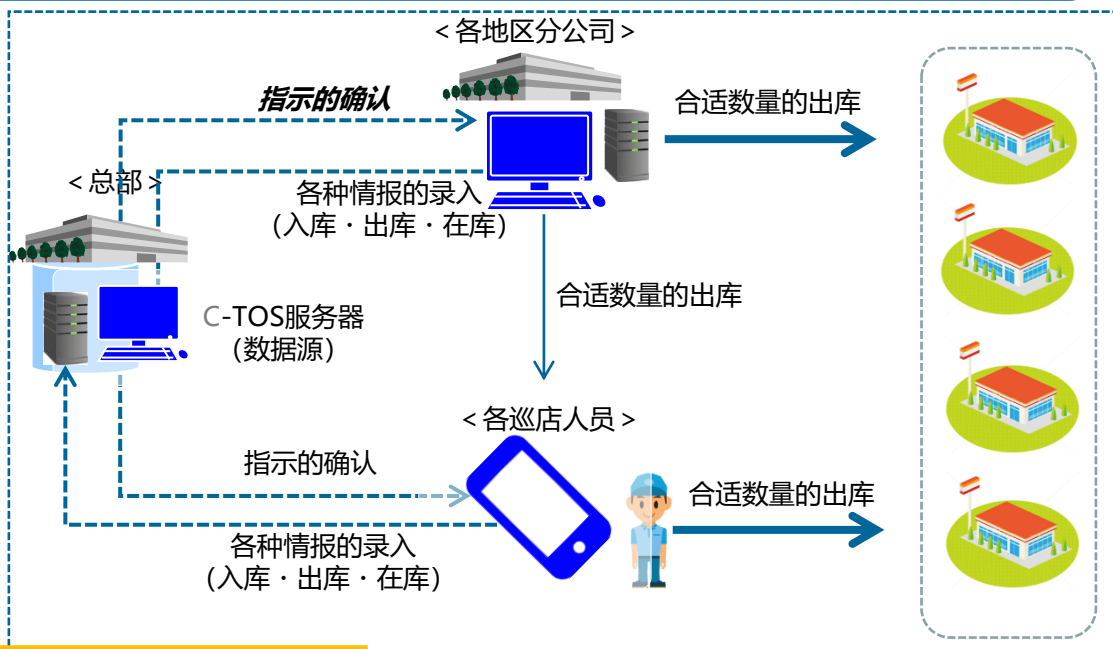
< 各地区分公司 >

指示的确认

合适数量的出库

< 总部 >

各种情报的录入
（入库・出库・在库）

合适数量的出库

C-TOS服务器
（数据源）

< 各巡店人员 >

指示的确认

合适数量的出库

各种情报的录入
（入库・出库・在库）